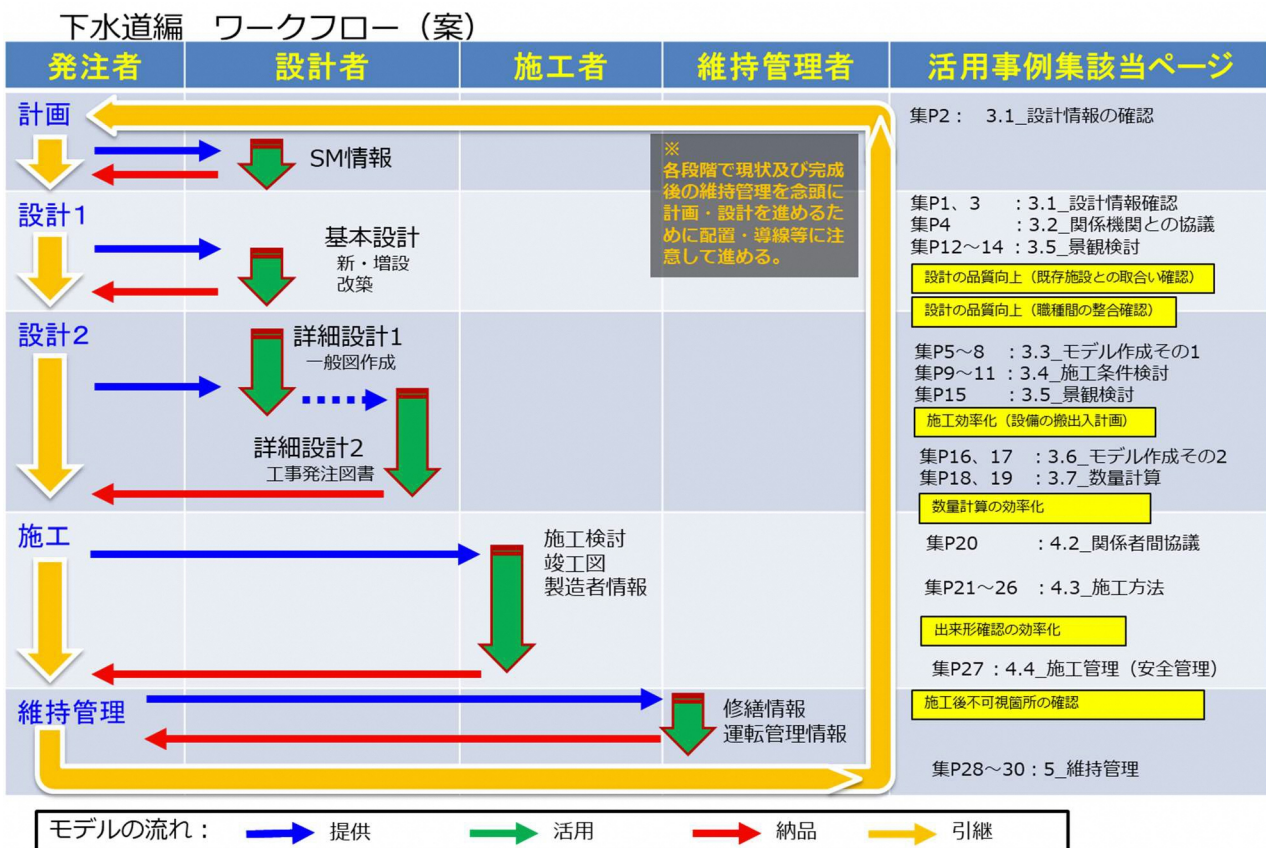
下水道編　ワークフロー（案）

| 発注者 | 設計者 | 施工者 | 維持管理者 | 活用事例集該当ページ |
|---|---|---|---|---|
| 計画 | SM情報 | | | 集P2：　3.1_設計情報の確認 |
| 設計1 | 基本設計 新・増設 改築 | | | 集P1、3　：3.1_設計情報確認 集P4　：3.2_関係機関との協議 集P12～14：3.5_景観検討 設計の品質向上（既存施設との取合い確認） 設計の品質向上（職種間の整合確認） |
| 設計2 | 詳細設計1 一般図作成 詳細設計2 工事発注図書 | | | 集P5～8　：3.3_モデル作成その1 集P9～11：3.4_施工条件検討 集P15　：3.5_景観検討 施工効率化（設備の搬出入計画） 集P16、17　：3.6_モデル作成その2 集P18、19　：3.7_数量計算 数量計算の効率化 |
| 施工 | | 施工検討 竣工図 製造者情報 | | 集P20　：4.2_関係者間協議 集P21～26：4.3_施工方法 出来形確認の効率化 集P27：4.4_施工管理（安全管理） |
| 維持管理 | | | 修繕情報 運転管理情報 | 施工後不可視箇所の確認 集P28～30：5_維持管理 |

※
各段階で現状及び完成後の維持管理を念頭に計画・設計を進めるために配置・導線等に注意して進める。

モデルの流れ：　提供　活用　納品　引継